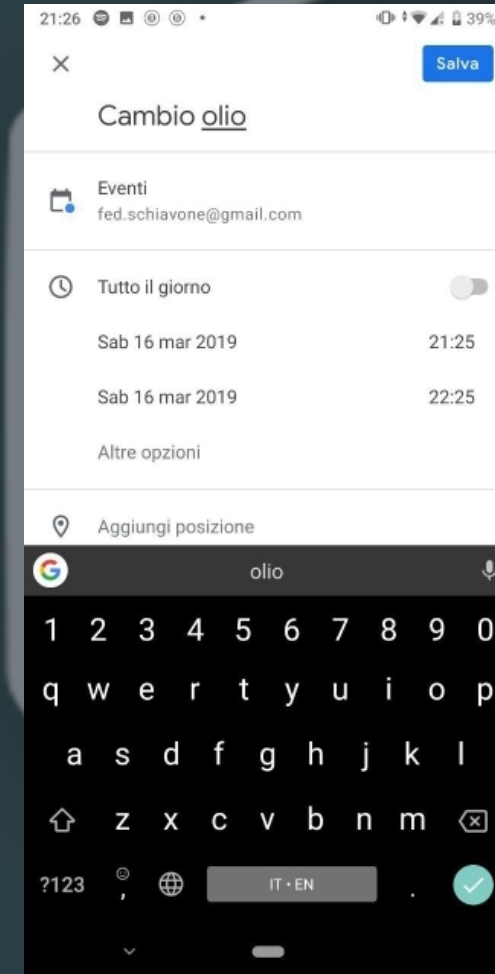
21:26 39%

×

Salva

Cambio olio

Eventi
fed.schiavone@gmail.com

Tutto il giorno

Sab 16 mar 2019 21:25

Sab 16 mar 2019 22:25

Altre opzioni

Aggiungi posizione

G olio

1 2 3 4 5 6 7 8 9 0
q w e r t y u i o p
a s d f g h j k l
z x c v b n m
?123 , IT • EN .